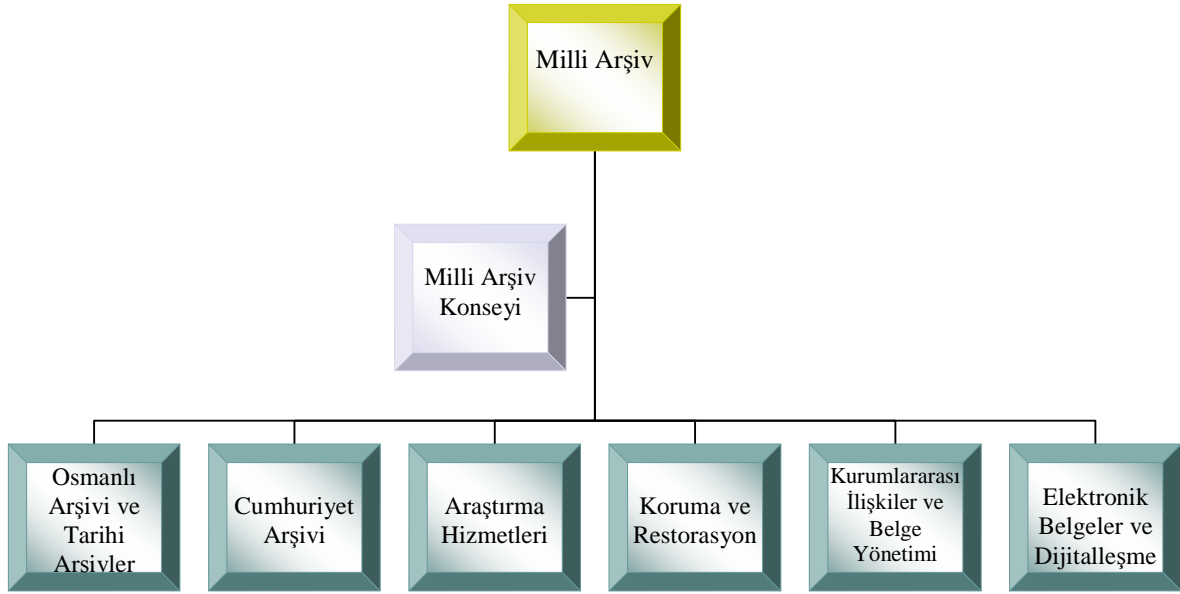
Milli Arşiv

Milli Arşiv Konseyi

Osmanlı Arşivi ve Tarihi Arşivler

Cumhuriyet Arşivi

Araştırma Hizmetleri

Koruma ve Restorasyon

Kurumlararası İlişkiler ve Belge Yönetimi

Elektronik Belgeler ve Dijitalleşme